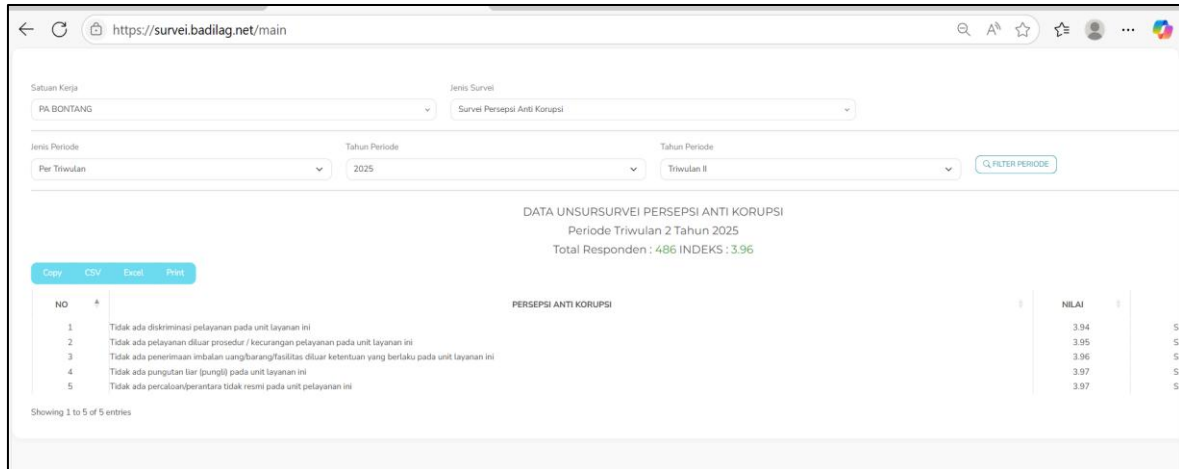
https://survei.badilag.net/main

Satuan Kerja
PA BONTANG

Jenis Survei
Survei Persepsi Anti Korupsi

Jenis Periode
Per Triwulan

Tahun Periode
2025

Tahun Periode
Triwulan II

FILTER PERIODE

DATA UNSURSURVEI PERSEPSI ANTI KORUPSI
Periode Triwulan 2 Tahun 2025
Total Responden : 486 INDEKS : 3.96

Copy CSV Excel Print

| NO | PERSEPSI ANTI KORUPSI | NILAI | |
|---|---|---|---|
| 1 | Tidak ada diskriminasi pelayanan pada unit layanan ini | 3.94 | S |
| 2 | Tidak ada pelayanan diluar prosedur / kecurangan pelayanan pada unit layanan ini | 3.95 | S |
| 3 | Tidak ada penerimaan imbalan uang/barang/fasilitas diluar ketentuan yang berlaku pada unit layanan ini | 3.96 | S |
| 4 | Tidak ada pungutan liar (pungli) pada unit layanan ini | 3.97 | S |
| 5 | Tidak ada percaloan/perantara tidak resmi pada unit pelayanan ini | 3.97 | S |

Showing 1 to 5 of 5 entries